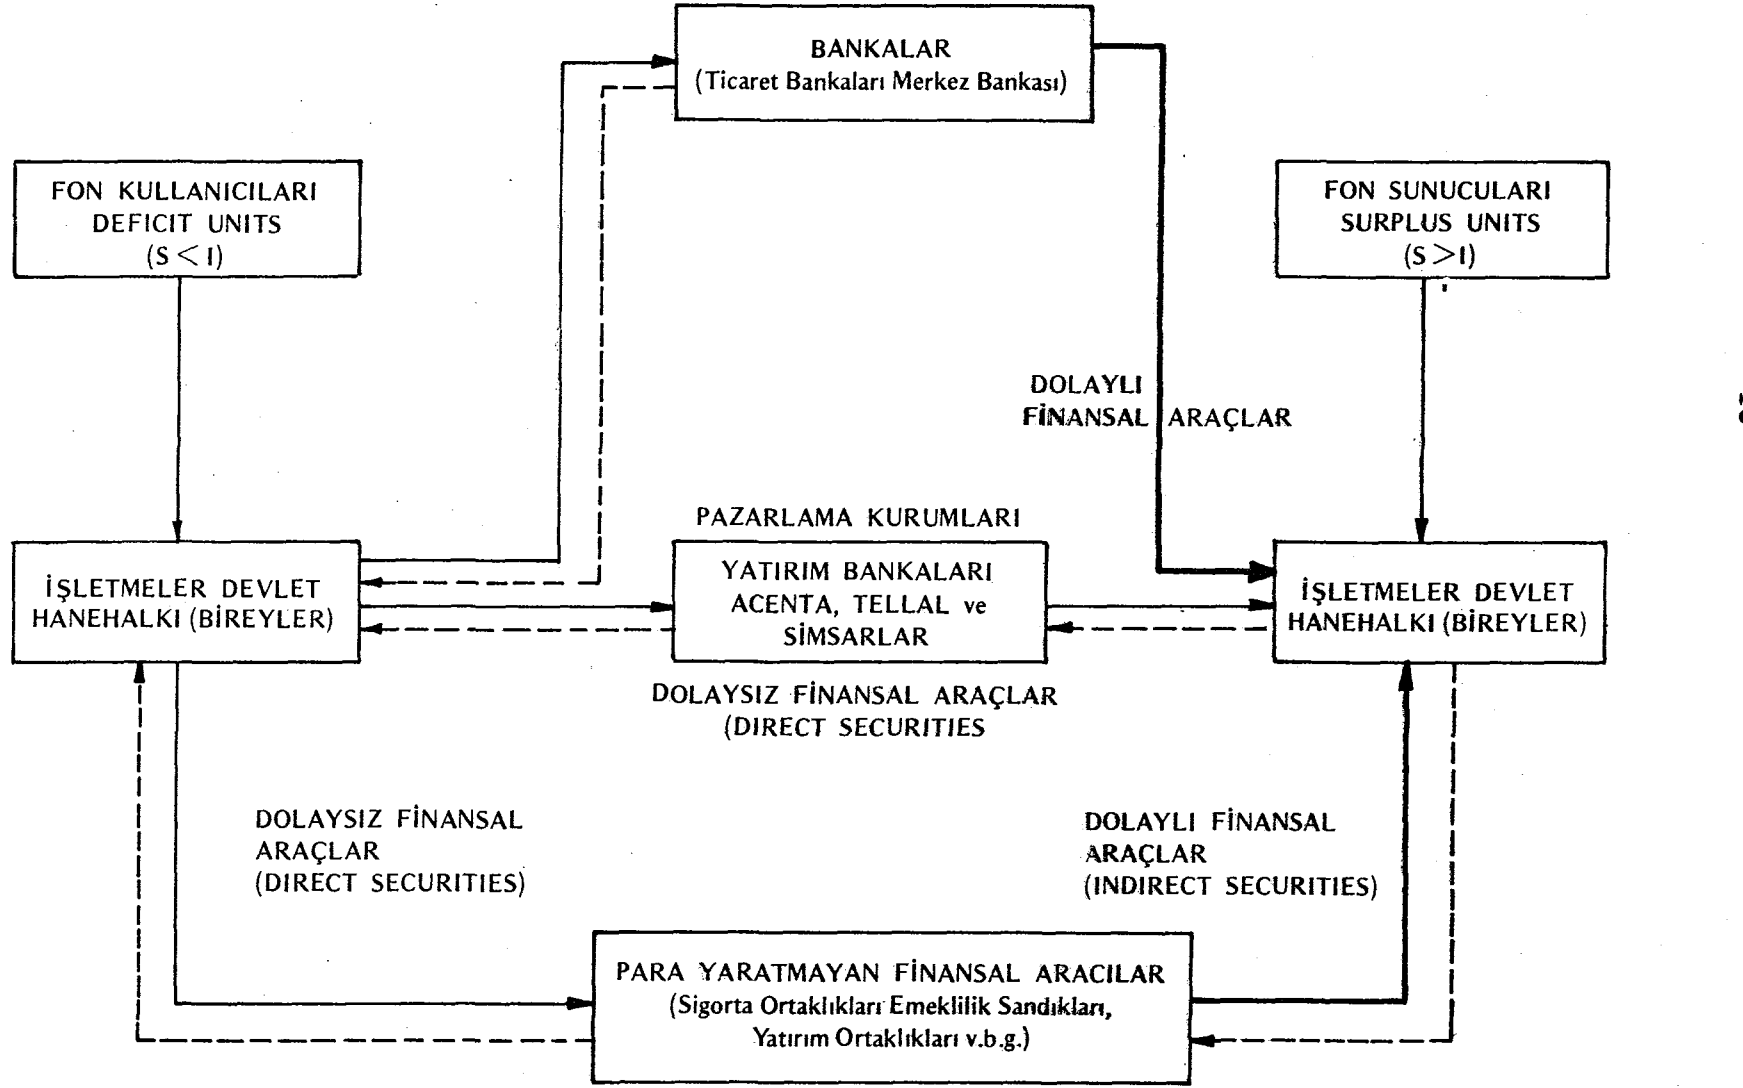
BANKALAR
(Ticaret Bankaları Merkez Bankası)

FON KULLANICILARI
DEFICIT UNITS
(S < I)

FON SUNUCULARI
SURPLUS UNITS
(S > I)

DOLAYLI
FİNANSAL ARAÇLAR

PAZARLAMA KURUMLARI

İŞLETMELER DEVLET
HANEHALKI (BİREYLER)

YATIRIM BANKALARI
ACENTA, TELLAL ve
SİMSARLAR

İŞLETMELER DEVLET
HANEHALKI (BİREYLER)

DOLAYSIZ FİNANSAL ARAÇLAR
(DIRECT SECURITIES

DOLAYSIZ FİNANSAL
ARAÇLAR
(DIRECT SECURITIES)

DOLAYLI FİNANSAL
ARAÇLAR
(INDIRECT SECURITIES)

PARA YARATMAYAN FİNANSAL ARACILAR
(Sigorta Ortaklıkları Emeklilik Sandıkları,
Yatırım Ortaklıkları v.b.g.)